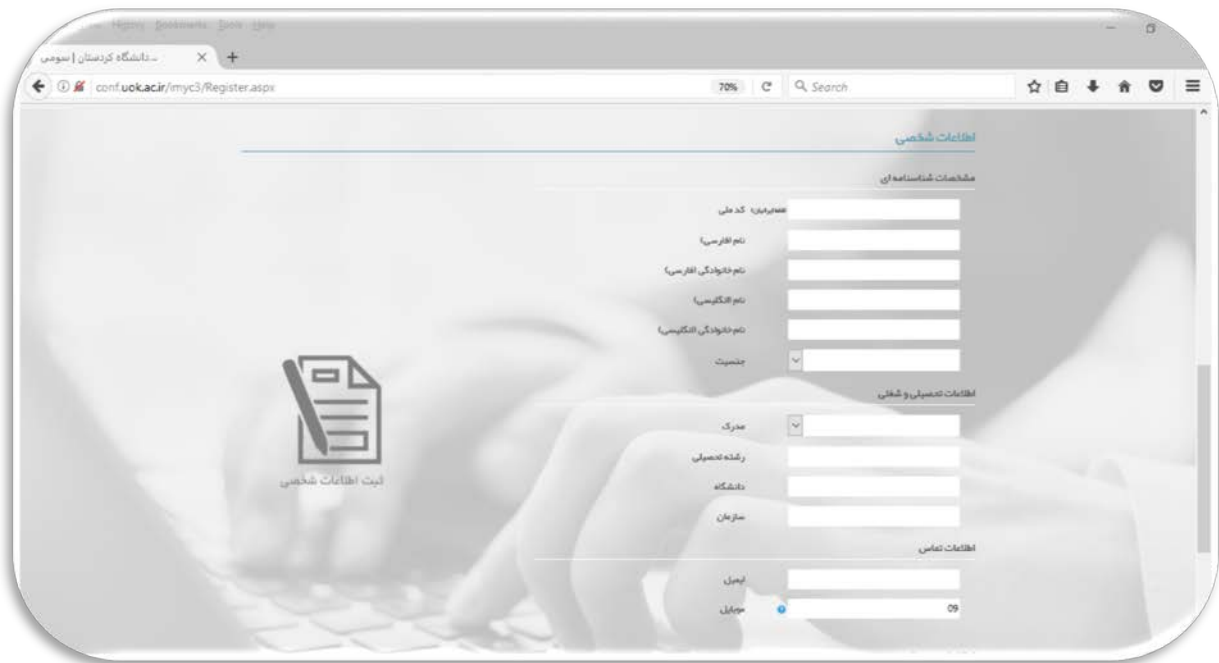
History Bookmarks Tools Help

... دانشگاه کردستان | سومی

conf.uok.ac.ir/imyc3/Register.aspx

70%

Search

اطلاعات شخصی

مشخصات شناسنامه ای

کد ملی

نام (فارسی)

نام خانوادگی (فارسی)

نام (انگلیسی)

نام خانوادگی (انگلیسی)

جنسیت

اطلاعات تحصیلی و شغلی

مدرک

رشته تحصیلی

دانشگاه

سازمان

اطلاعات تماس

ایمیل

موبایل

09

ثبت اطلاعات شخصی